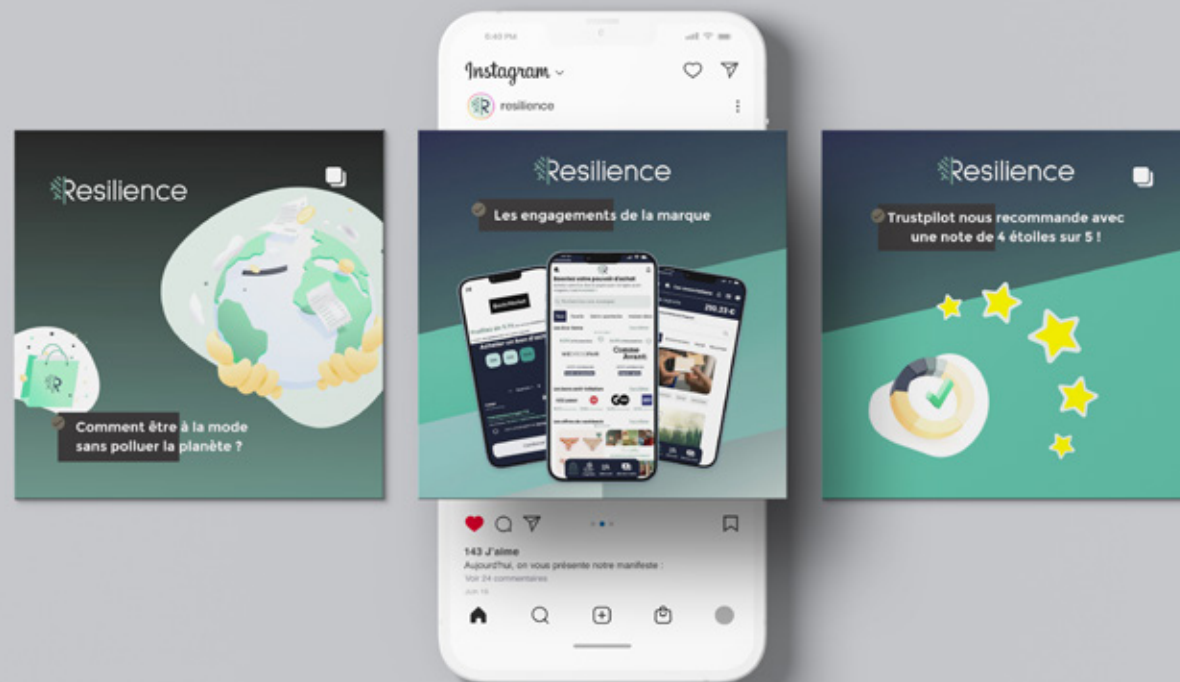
Resilience

Comment être à la mode sans polluer la planète ?

6:43 PM

Instagram

resilience

Resilience

Les engagements de la marque

Resilience

Trustpilot nous recommande avec une note de 4 étoiles sur 5 !

143 J'aime

Aujourd'hui, on vous présente notre manifeste :

Voir 24 commentaires